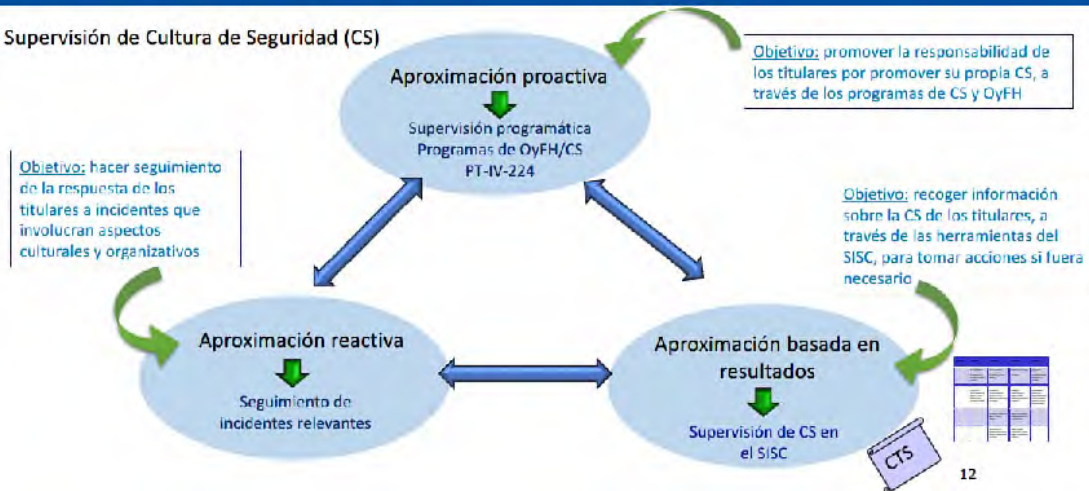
Supervisión de Cultura de Seguridad (CS)

Objetivo: promover la responsabilidad de los titulares por promover su propia CS, a través de los programas de CS y OyFH

Aproximación proactiva

Supervisión programática
Programas de OyFH/CS
PT-IV-224

Objetivo: hacer seguimiento de la respuesta de los titulares a incidentes que involucran aspectos culturales y organizativos

Objetivo: recoger información sobre la CS de los titulares, a través de las herramientas del SISC, para tomar acciones si fuera necesario

Aproximación reactiva

Seguimiento de incidentes relevantes

Aproximación basada en resultados

Supervisión de CS en el SISC

CTS

12